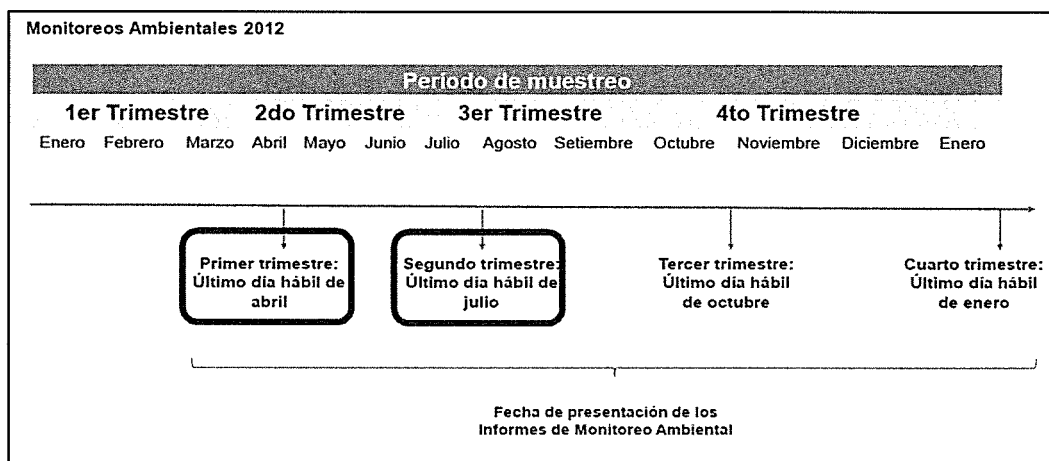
Monitoreos Ambientales 2012

Periodo de muestreo

1er Trimestre 2do Trimestre 3er Trimestre 4to Trimestre

Enero Febrero Marzo Abril Mayo Junio Julio Agosto Setiembre Octubre Noviembre Diciembre Enero

Primer trimestre: Último día hábil de abril

Segundo trimestre: Último día hábil de julio

Tercer trimestre: Último día hábil de octubre

Cuarto trimestre: Último día hábil de enero

Fecha de presentación de los Informes de Monitoreo Ambiental